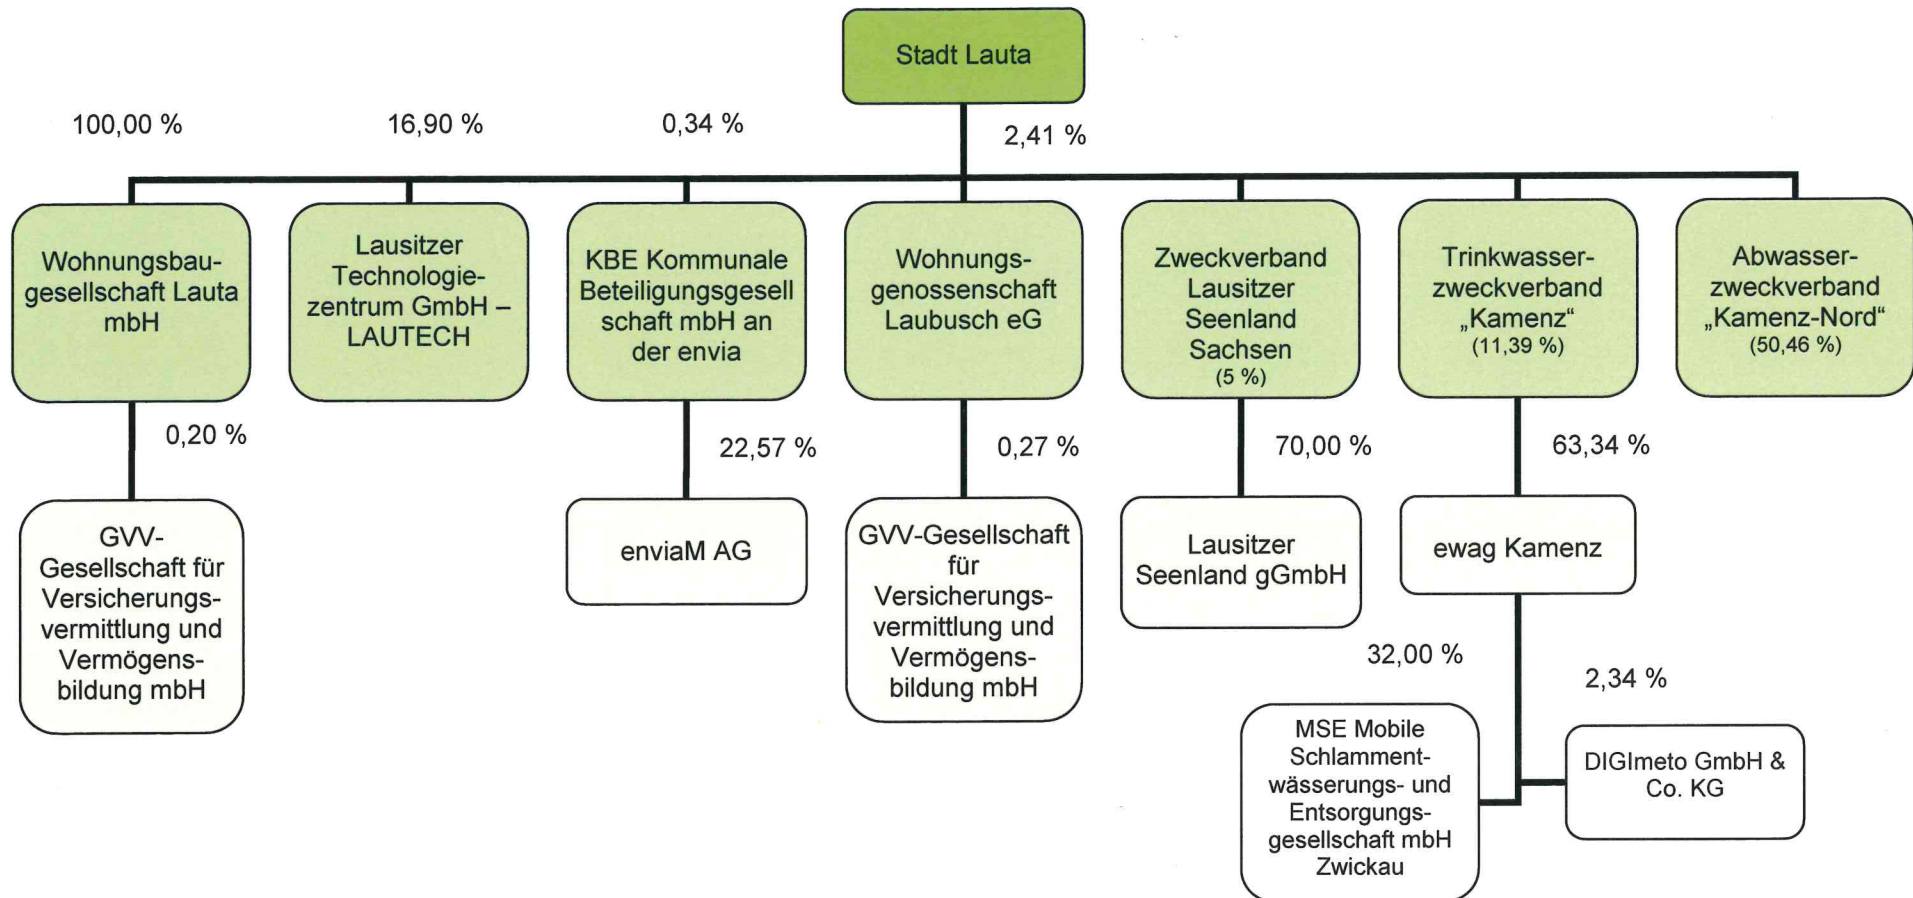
Stadt Lauta

100,00 %

16,90 %

0,34 %

2,41 %

Wohnungsbaugesellschaft Lauta mbH

Lausitzer Technologiezentrum GmbH – LAUTECH

KBE Kommunale Beteiligungsgesell schaft mbH an der envia

Wohnungsgenossenschaft Laubusch eG

Zweckverband Lausitzer Seenland Sachsen (5 %)

Trinkwasserzweckverband „Kamenz“ (11,39 %)

Abwasserzweckverband „Kamenz-Nord“ (50,46 %)

0,20 %

22,57 %

0,27 %

70,00 %

63,34 %

GVV-Gesellschaft für Versicherungsvermittlung und Vermögensbildung mbH

enviaM AG

GVV-Gesellschaft für Versicherungsvermittlung und Vermögensbildung mbH

Lausitzer Seenland gGmbH

ewag Kamenz

32,00 %

2,34 %

MSE Mobile Schlammentwässerungs- und Entsorgungsgesellschaft mbH Zwickau

DIGImeto GmbH & Co. KG